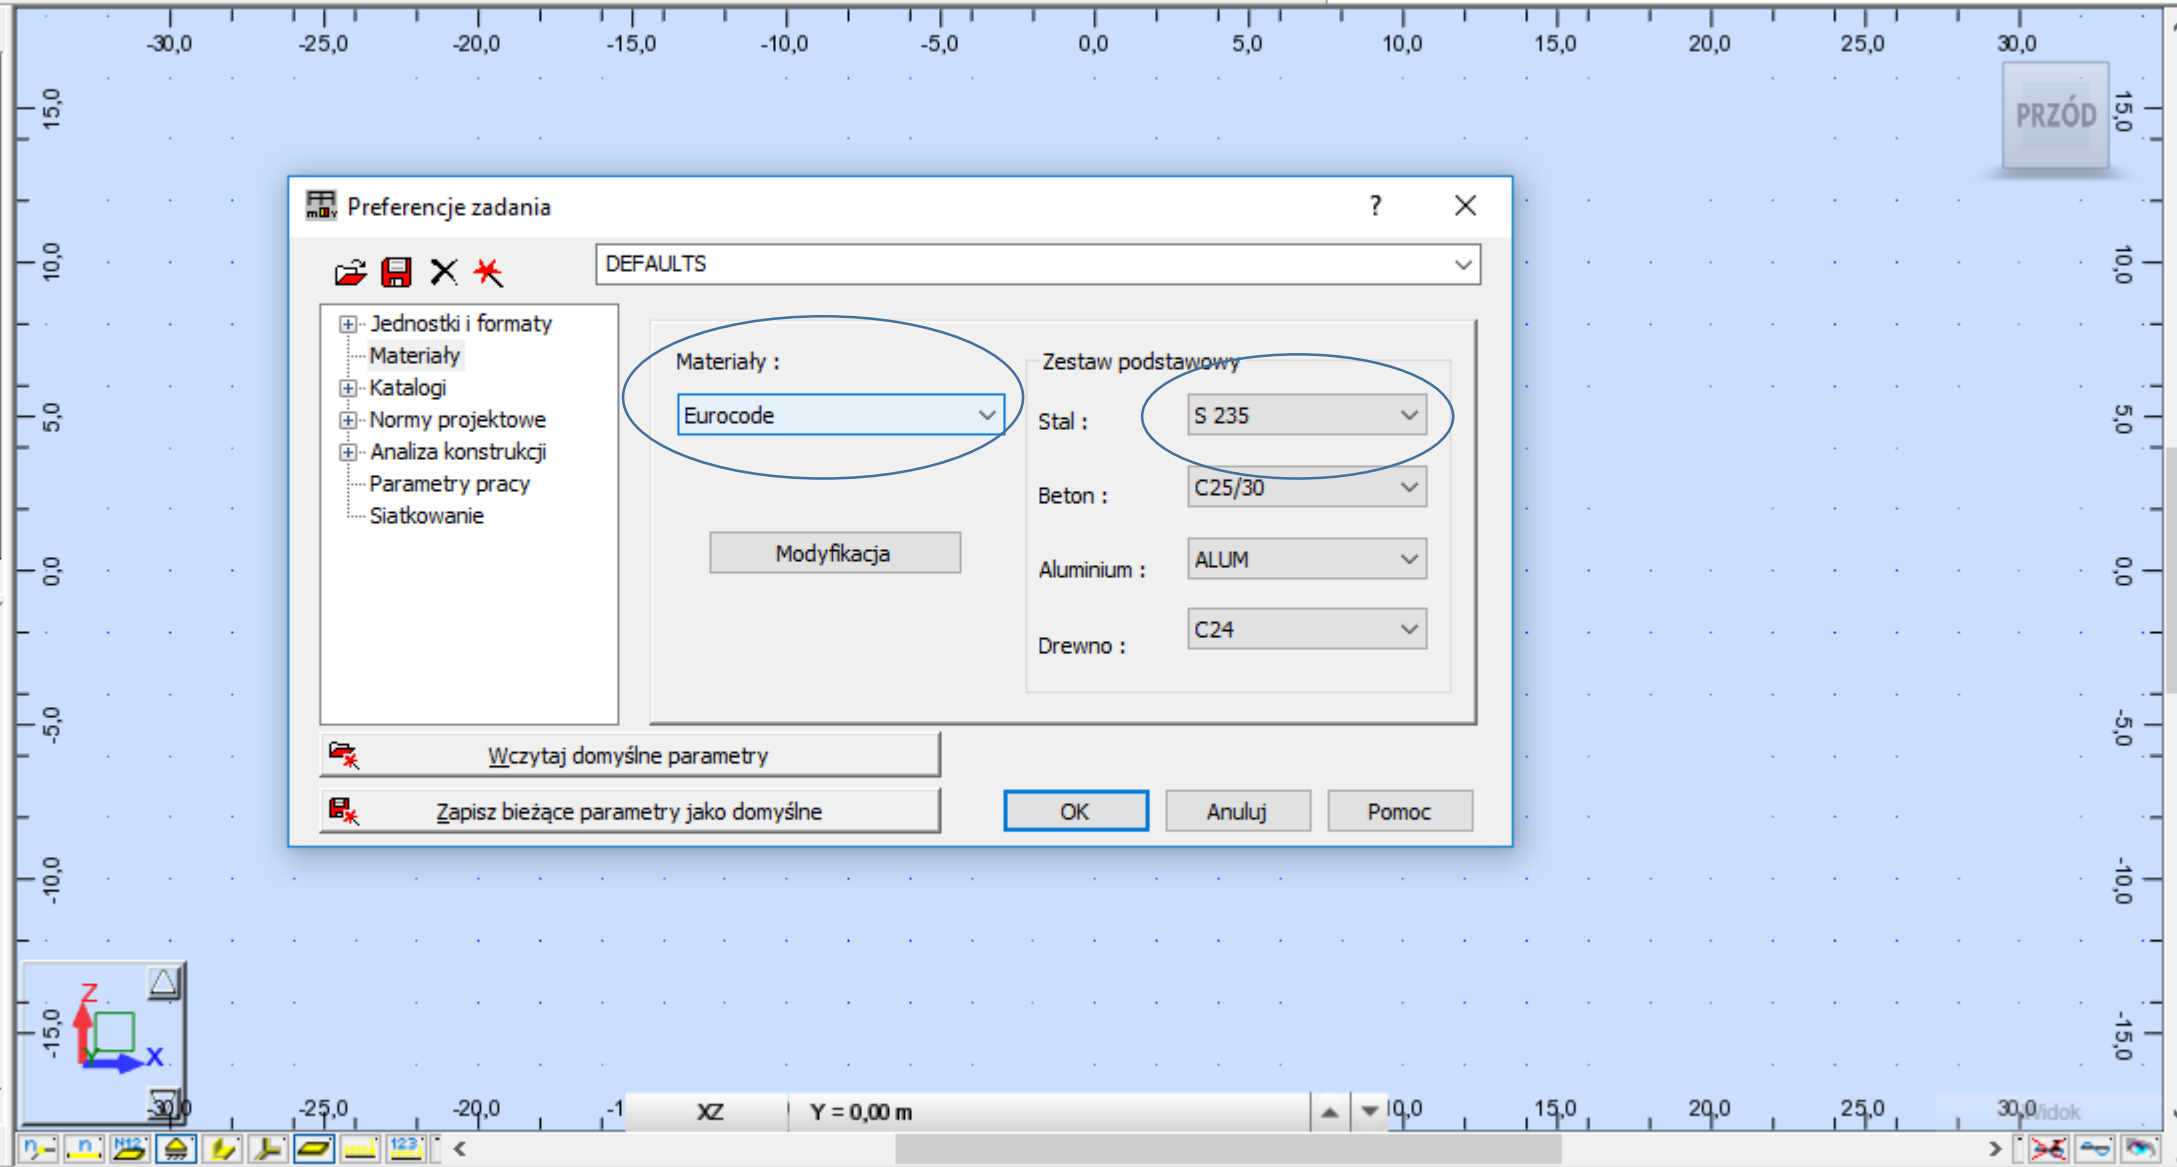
-30,0 -25,0 -20,0 -15,0 -10,0 -5,0 0,0 5,0 10,0 15,0 20,0 25,0 30,0

PRZÓD

15,0 10,0 5,0 0,0 -5,0 -10,0 -15,0

Preferencje zadania ? ×

DEFAULTS

Jednostki i formaty
Materiały
Katalogi
Normy projektowe
Analiza konstrukcji
Parametry pracy
Siatkowanie

Materiały :
Eurocode

Modyfikacja

Zestaw podstawowy
Stal : S 235
Beton : C25/30
Aluminium : ALUM
Drewno : C24

Wczytaj domyślne parametry
Zapisz bieżące parametry jako domyślne

OK Anuluj Pomoc

Z
X

-30,0 -25,0 -20,0 -1 XZ Y = 0,00 m 10,0 15,0 20,0 25,0 30,0 Widok